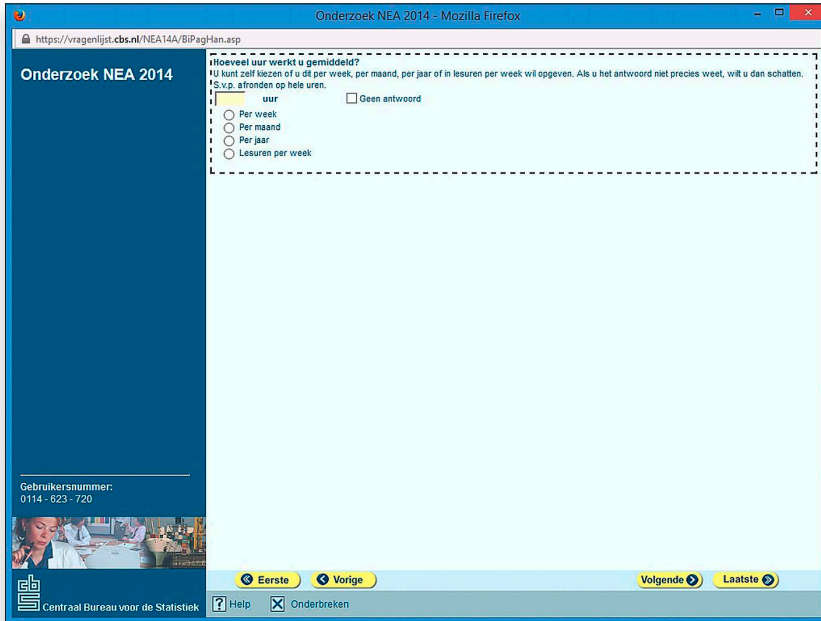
Onderzoek NEA 2014 - Mozilla Firefox

https://vragenlijst.cbs.nl/NEA14A/BiPagHan.asp

Onderzoek NEA 2014

Hoeveel uur werkt u gemiddeld?
U kunt zelf kiezen of u dit per week, per maand, per jaar of in lesuren per week wil opgeven. Als u het antwoord niet precies weet, wilt u dan schatten. S.v.p. afronden op hele uren.

uur

Geen antwoord

Per week
Per maand
Per jaar
Lesuren per week

Gebruikersnummer:
0114 - 623 - 720

cbs
Centraal Bureau voor de Statistiek

Eerste
Vorige
Volgende
Laatste

Help
Onderbreken